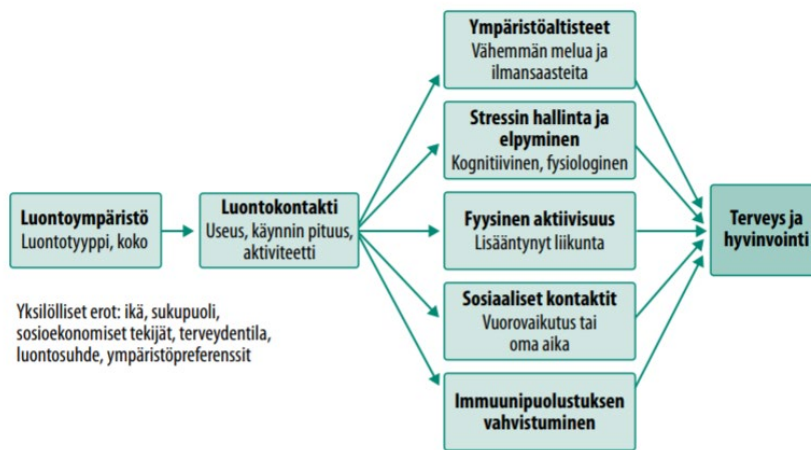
Luontoympäristö
Luontotyyppi, koko

Luontokontakti
Useus, käynnin pituus, aktiviteetti

Yksilölliset erot: ikä, sukupuoli, sosioekonomiset tekijät, terveydentila, luontosuhde, ympäristöpreferenssit

Ympäristöaltisteet
Vähemmän melua ja ilmansaasteita

Stressin hallinta ja elpyminen
Kognitiivinen, fysiologinen

Fyysinen aktiivisuus
Lisääntynyt liikunta

Sosiaaliset kontaktit
Vuorovaikutus tai oma aika

Immuunipuolustuksen vahvistuminen

Terveys ja hyvinvointi